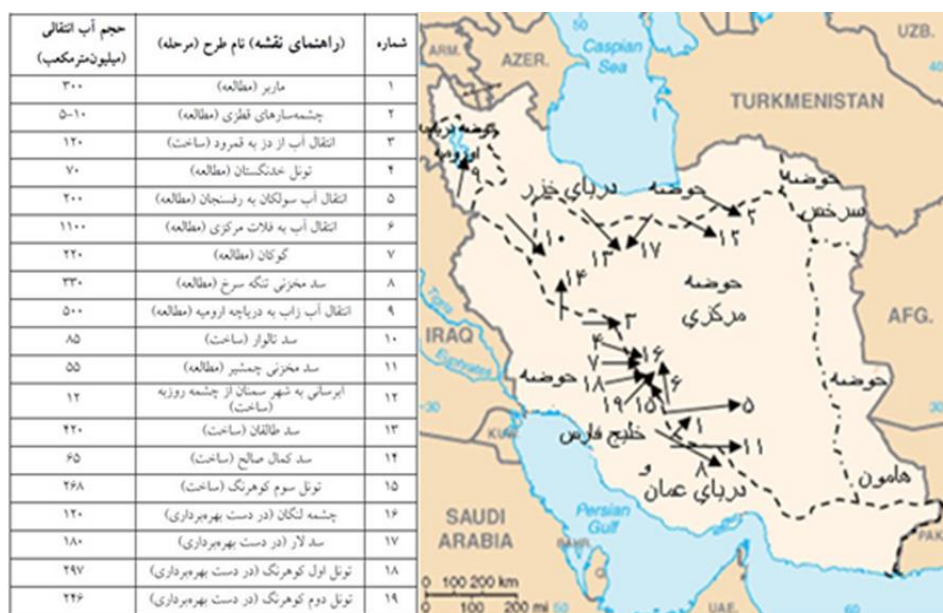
| شماره | (راهنمای نقشه) نام طرح (مرحله) | حجم آب انتقالی (میلیون‌مترمکعب) |
|---|---|---|
| ۱ | ماربر (مطالعه) | ۳۰۰ |
| ۲ | چشمه‌سارهای قطری (مطالعه) | ۵-۱۰ |
| ۳ | انتقال آب از دز به قمرود (ساخت) | ۱۲۰ |
| ۴ | تونل خدنگستان (مطالعه) | ۷۰ |
| ۵ | انتقال آب سولکان به رفسنجان (مطالعه) | ۲۰۰ |
| ۶ | انتقال آب به فلات مرکزی (مطالعه) | ۱۱۰۰ |
| ۷ | کوثان (مطالعه) | ۲۲۰ |
| ۸ | سد مخزنی تنگه سرخ (مطالعه) | ۳۳۰ |
| ۹ | انتقال آب زاب به دریاچه ارومیه (مطالعه) | ۵۰۰ |
| ۱۰ | سد تالوار (ساخت) | ۸۵ |
| ۱۱ | سد مخزنی چمشیر (مطالعه) | ۵۵ |
| ۱۲ | آبرسانی به شهر سمنان از چشمه روزیه (ساخت) | ۱۲ |
| ۱۳ | سد طالقان (ساخت) | ۴۲۰ |
| ۱۴ | سد کمال صالح (ساخت) | ۶۵ |
| ۱۵ | تونل سوم کوهرنگ (ساخت) | ۲۶۸ |
| ۱۶ | چشمه لنگان (در دست بهره‌برداری) | ۱۲۰ |
| ۱۷ | سد لار (در دست بهره‌برداری) | ۱۸۰ |
| ۱۸ | تونل اول کوهرنگ (در دست بهره‌برداری) | ۲۹۷ |
| ۱۹ | تونل دوم کوهرنگ (در دست بهره‌برداری) | ۲۴۶ |

ARM. AZER. Caspian Sea UZB. TURKMENISTAN
حوضه دریاچه ارومیه ۹
دریای خزر حوضه ۲ حوضه سرخس
۱۰ ۱۳ ۱۷ ۱۲ ۱۴
حوضه مرکزی
IRAQ AFG.
۳ ۴ ۷ ۱۶ ۱۸ حوضه ۶ ۱۹ ۱۵ ۵ حوضه
خلیج فارس ۱ ۱۱ و ۸ دریای عمان هامون
SAUDI ARABIA Persian Gulf
0 100 200 km
0 100 200 mi
UAE